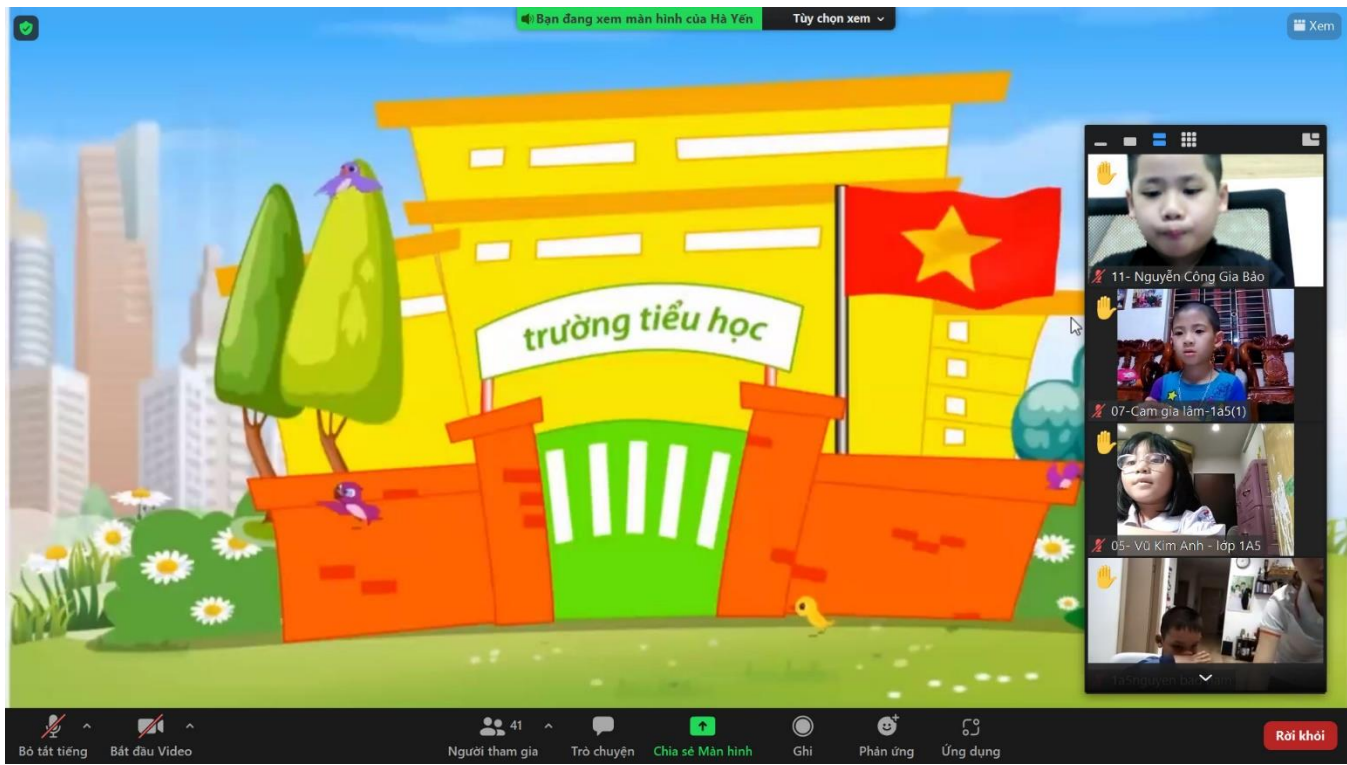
Bạn đang xem màn hình của Hà Yến
Tùy chọn xem
Xem

trường tiểu học

11- Nguyễn Công Gia Bảo
07-Cam gia lâm-1a5(1)
05- Vũ Kim Anh - lớp 1A5
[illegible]

Bỏ tắt tiếng
Bắt đầu Video
41
Người tham gia
Trò chuyện
Chia sẻ Màn hình
Ghi
Phản ứng
Ứng dụng
Rời khỏi